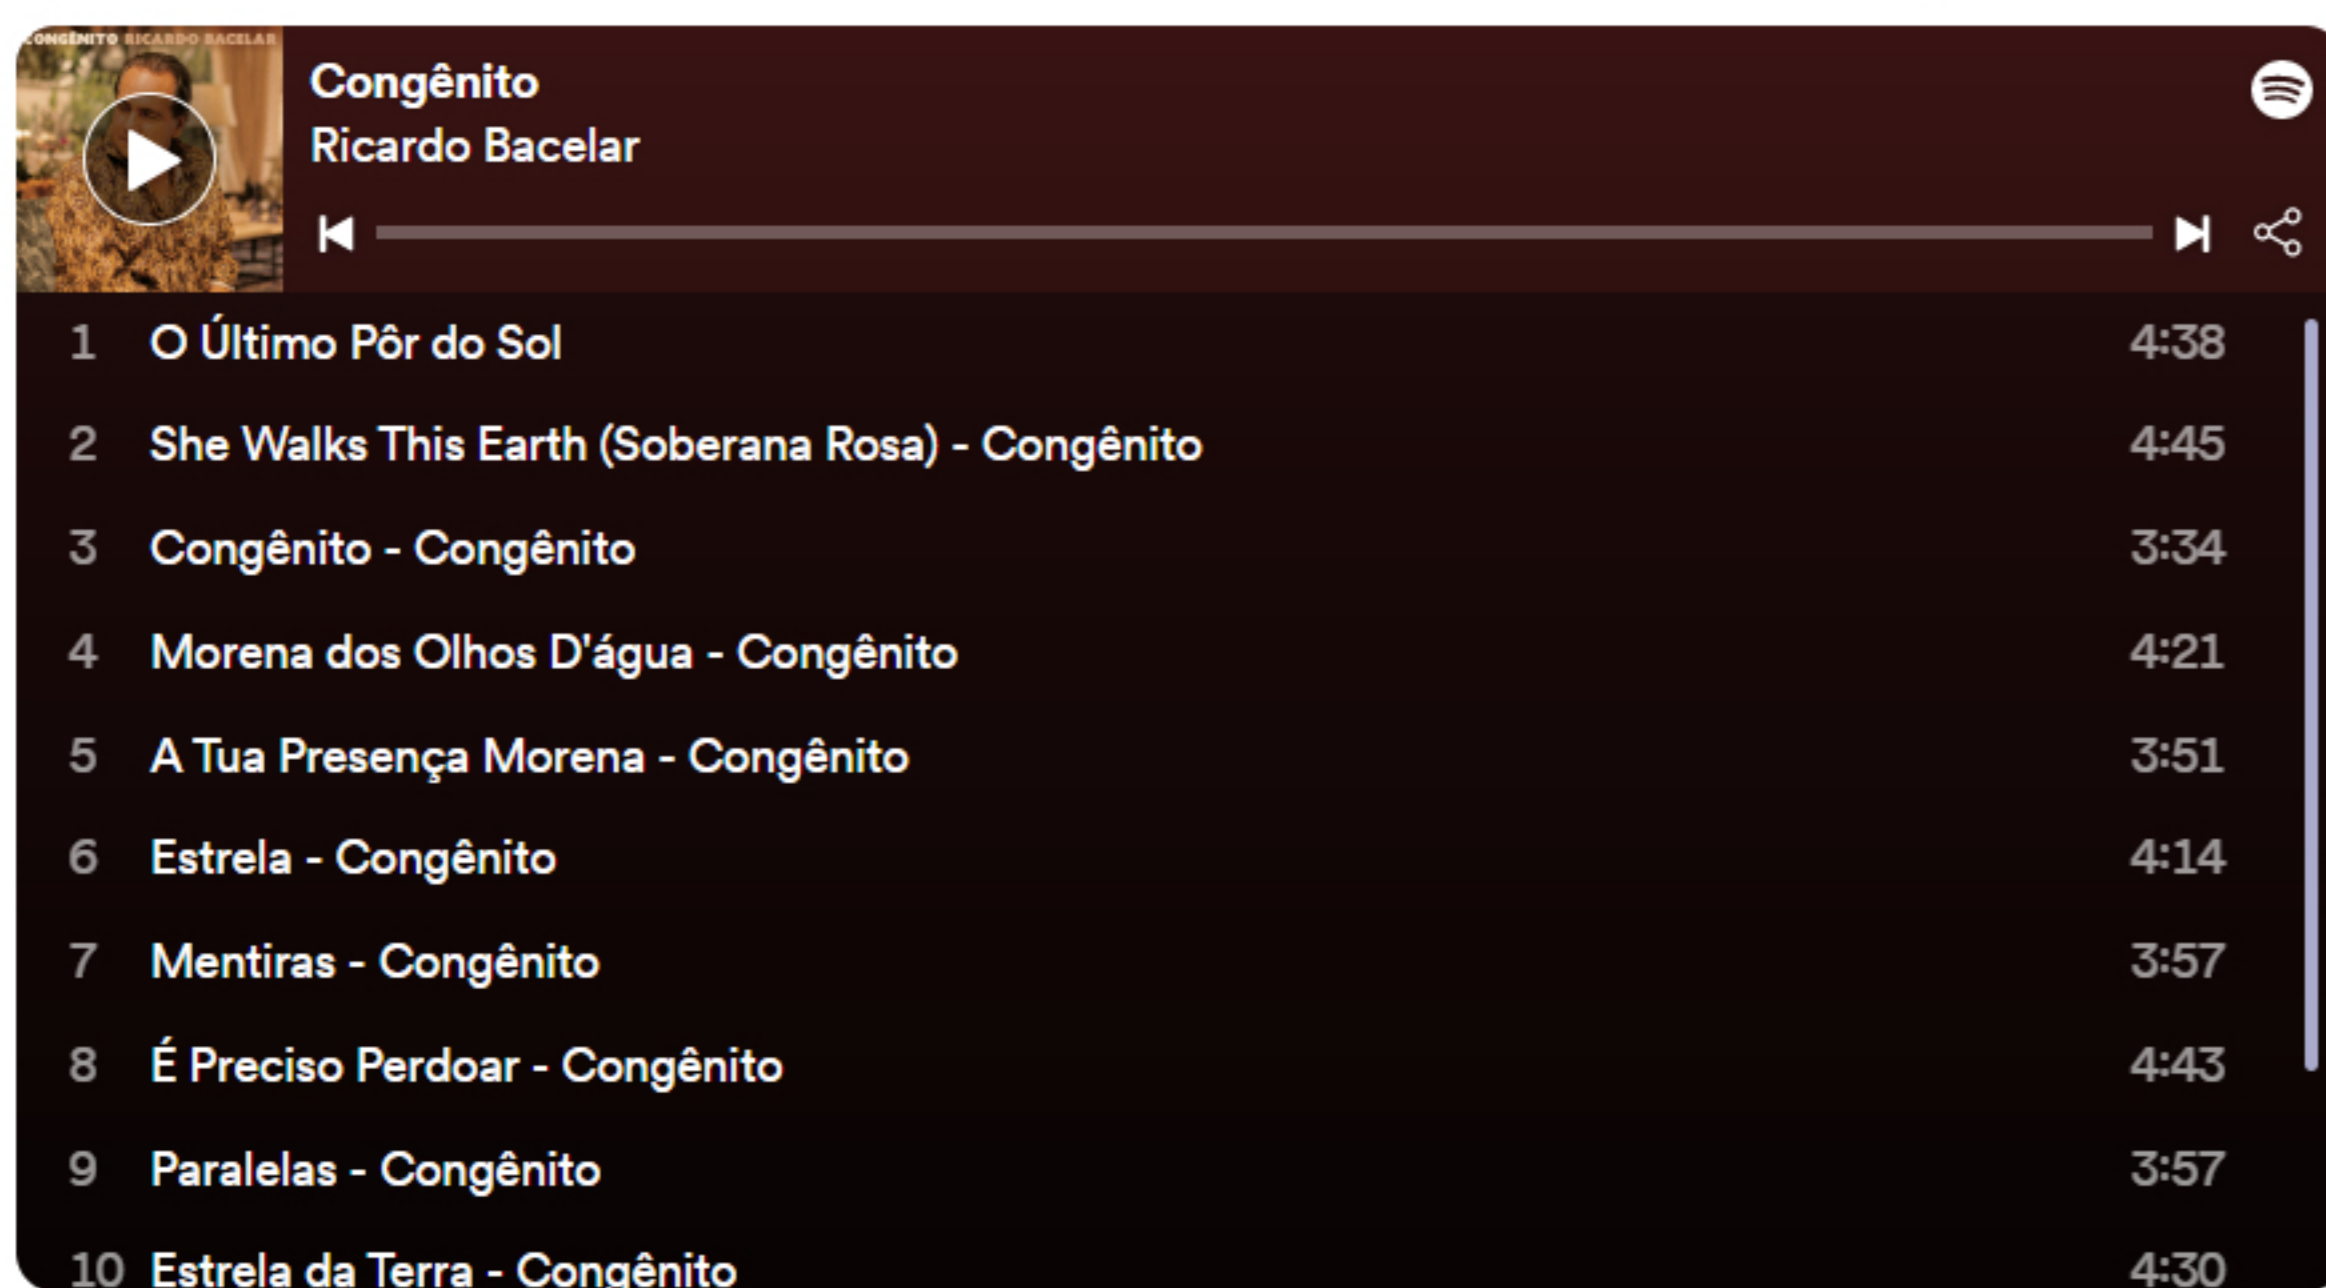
CONGÊNITO RICARDO BACELAR

Congênito
Ricardo Bacelar

1 O Último Pôr do Sol 4:38
2 She Walks This Earth (Soberana Rosa) - Congênito 4:45
3 Congênito - Congênito 3:34
4 Morena dos Olhos D'água - Congênito 4:21
5 A Tua Presença Morena - Congênito 3:51
6 Estrela - Congênito 4:14
7 Mentiras - Congênito 3:57
8 É Preciso Perdoar - Congênito 4:43
9 Paralelas - Congênito 3:57
10 Estrela da Terra - Congênito 4:30